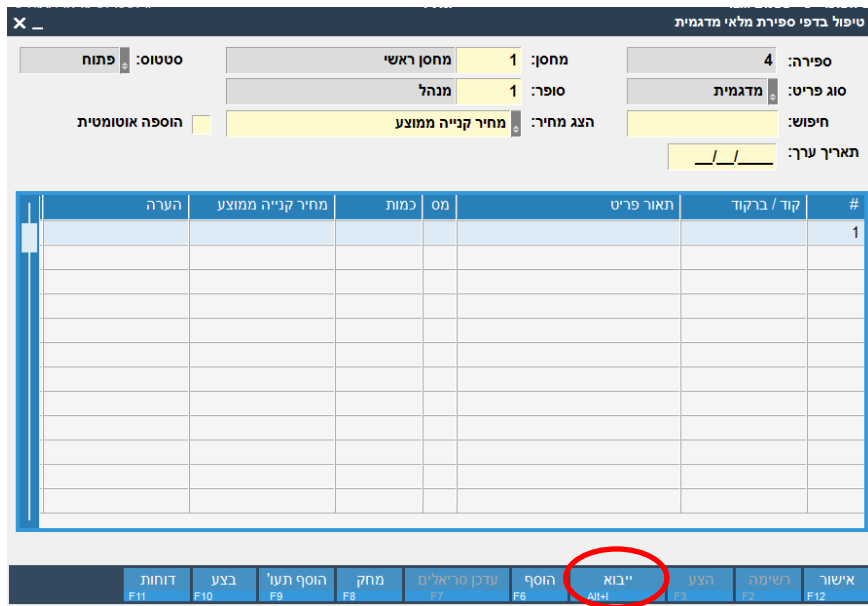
טיפול בדפי ספירת מלאי מדגמית
✕ _

ספירה: 4
מחסן: 1 מחסן ראשי
סטטוס: פתוח
סוג פריט: מדגמית
סופר: 1 מנהל
חיפוש:
הצג מחיר: מחיר קנייה ממוצע
הוספה אוטומטית
תאריך ערך: __/__/____

| # | קוד / ברקוד | תאור פריט | מס | כמות | מחיר קנייה ממוצע | הערה |
|---|---|---|---|---|---|---|
| 1 | | | | | | |
| | | | | | | |
| | | | | | | |
| | | | | | | |
| | | | | | | |
| | | | | | | |
| | | | | | | |
| | | | | | | |
| | | | | | | |
| | | | | | | |
| | | | | | | |
| | | | | | | |

אישור F12
רשימה F2
הצע F3
ייבוא Alt+I
הוסף F6
עדכן סריאלים F7
מחק F8
הוסף תעו' F9
בצע F10
דוחות F11